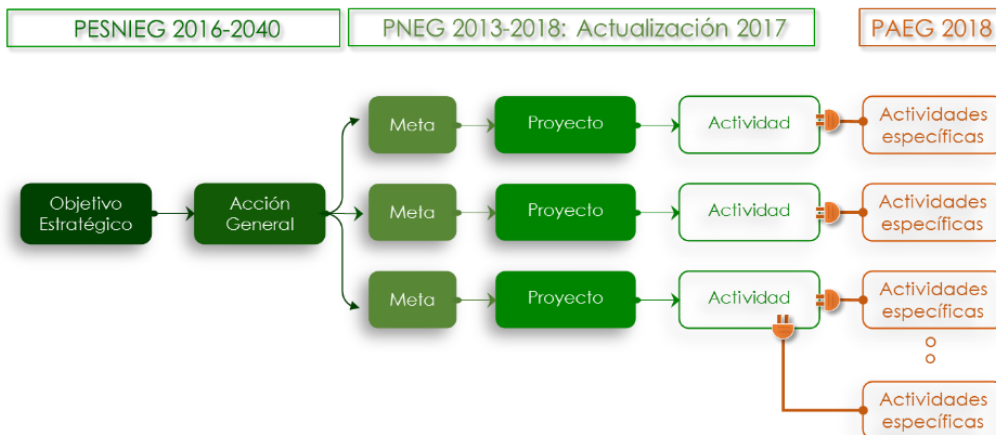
PESNIEG 2016-2040

PNEG 2013-2018: Actualización 2017

PAEG 2018

Objetivo Estratégico

Acción General

Meta

Proyecto

Actividad

Actividades específicas

Meta

Proyecto

Actividad

Actividades específicas

Meta

Proyecto

Actividad

Actividades específicas

Actividades específicas